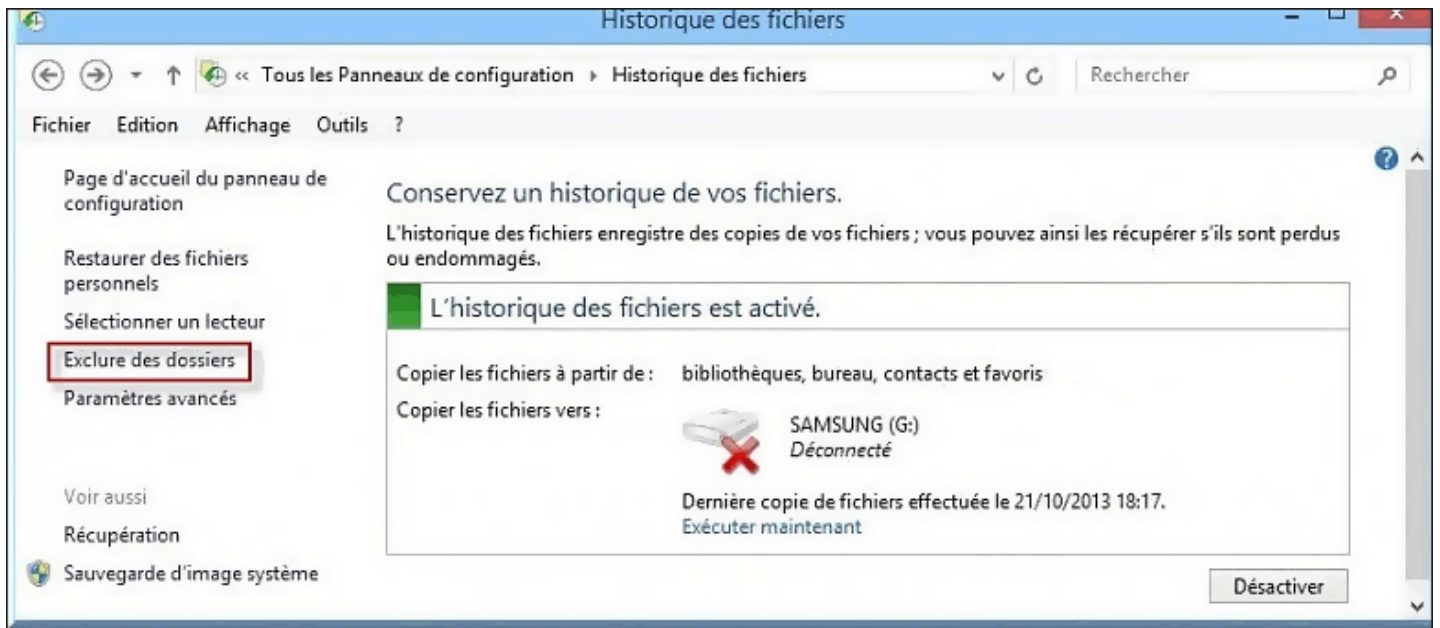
Historique des fichiers

« Tous les Panneaux de configuration ▸ Historique des fichiers

Rechercher

Fichier Edition Affichage Outils ?

Page d'accueil du panneau de configuration

Restaurer des fichiers personnels

Sélectionner un lecteur

Exclure des dossiers

Paramètres avancés

Voir aussi

Récupération

Sauvegarde d'image système

Conservez un historique de vos fichiers.

L'historique des fichiers enregistre des copies de vos fichiers ; vous pouvez ainsi les récupérer s'ils sont perdus ou endommagés.

L'historique des fichiers est activé.

Copier les fichiers à partir de : bibliothèques, bureau, contacts et favoris

Copier les fichiers vers :

SAMSUNG (G:)
Déconnecté

Dernière copie de fichiers effectuée le 21/10/2013 18:17.
Exécuter maintenant

Désactiver